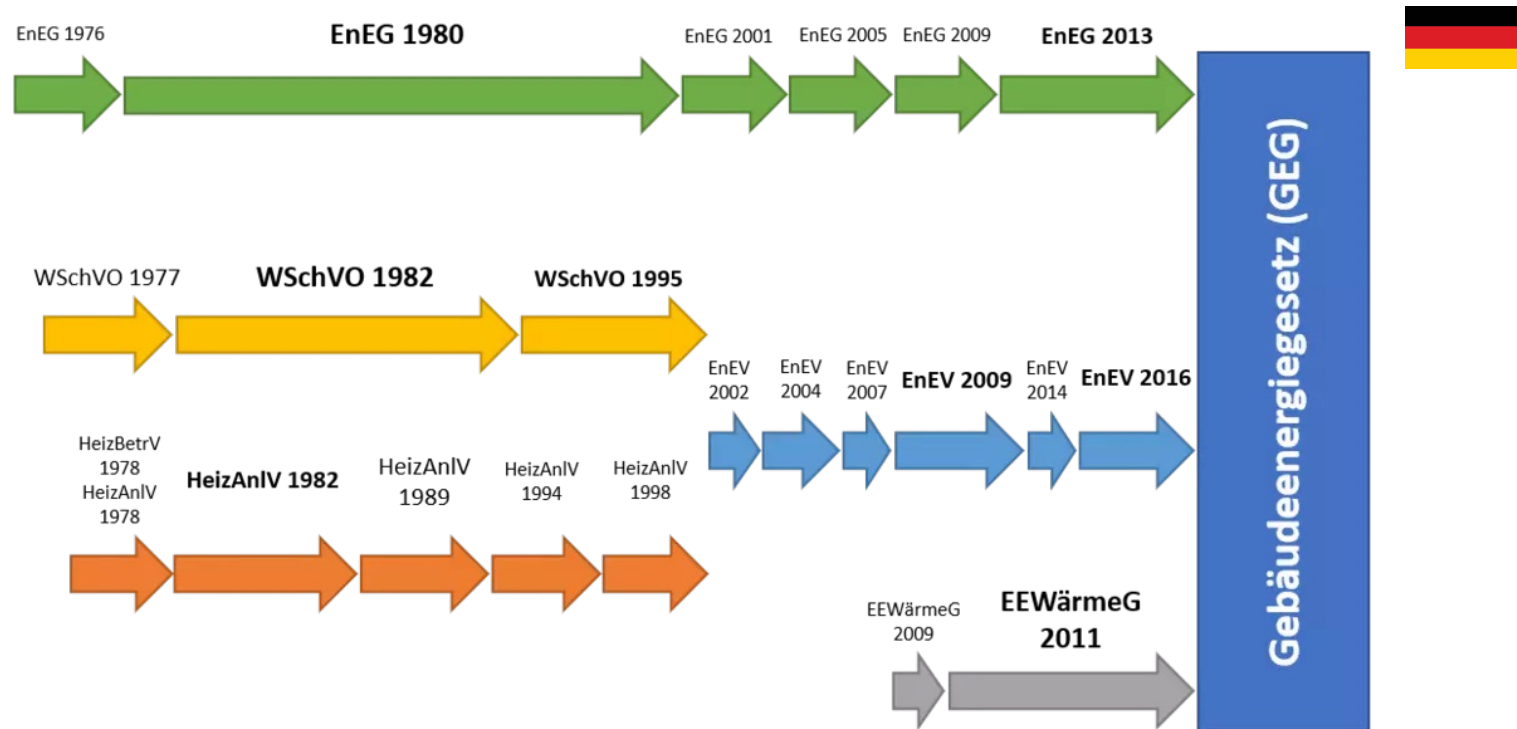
EnEG 1976
EnEG 1980
EnEG 2001
EnEG 2005
EnEG 2009
EnEG 2013

WSchVO 1977
WSchVO 1982
WSchVO 1995

EnEV 2002
EnEV 2004
EnEV 2007
EnEV 2009
EnEV 2014
EnEV 2016

HeizBetrV 1978
HeizAnlV 1978
HeizAnlV 1982
HeizAnlV 1989
HeizAnlV 1994
HeizAnlV 1998

EEWärmeG 2009
EEWärmeG 2011

Gebäudeenergiegesetz (GEG)